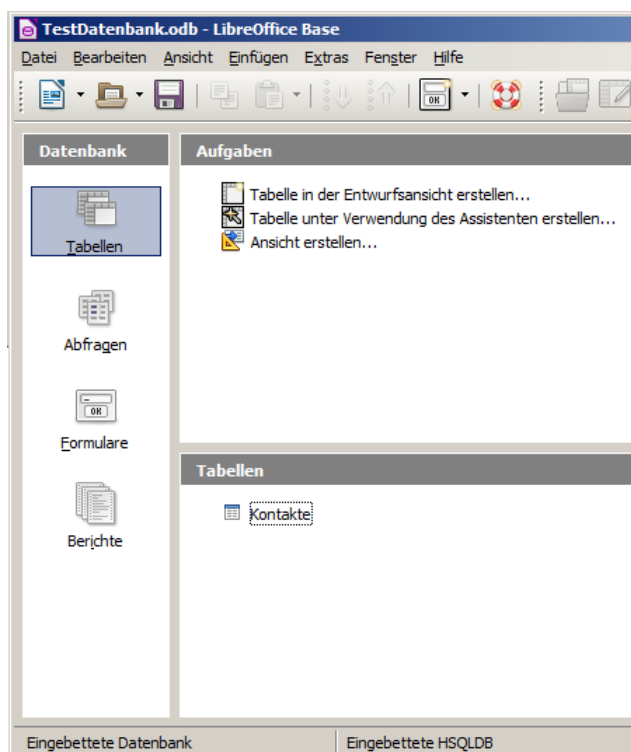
TestDatenbank.odb - LibreOffice Base

Datei Bearbeiten Ansicht Einfügen Extras Fenster Hilfe

Datenbank

Tabellen

Abfragen

Formulare

Berichte

Aufgaben

Tabelle in der Entwurfsansicht erstellen...

Tabelle unter Verwendung des Assistenten erstellen...

Ansicht erstellen...

Tabellen

Kontakte

Eingebettete Datenbank

Eingebettete HSQLDB